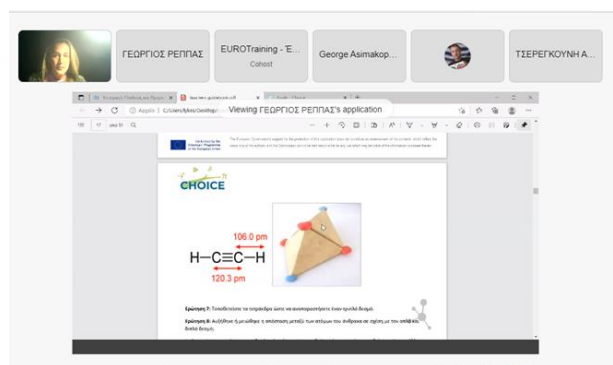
ΓΕΩΡΓΙΟΣ ΡΕΠΠΑΣ

EUROTraining - Έ...
Cohost

George Asimakop...

ΤΣΕΡΓΕΚΟΥΝΗ Α...

Viewing ΓΕΩΡΓΙΟΣ ΡΕΠΠΑΣ's application

CHOICE

106.0 pm

H—C≡C—H

120.3 pm

Ερώτηση 7: Τοποθετούνε τα τετράεδρα ώστε να αναπαραστήσετε έναν τριπλό δεσμό.

Ερώτηση 8: Αυξάνεται ή μειώνεται η απόσταση μεταξύ των ατόμων του άνθρακα σε σχέση με τον απλό και διπλό δεσμό;